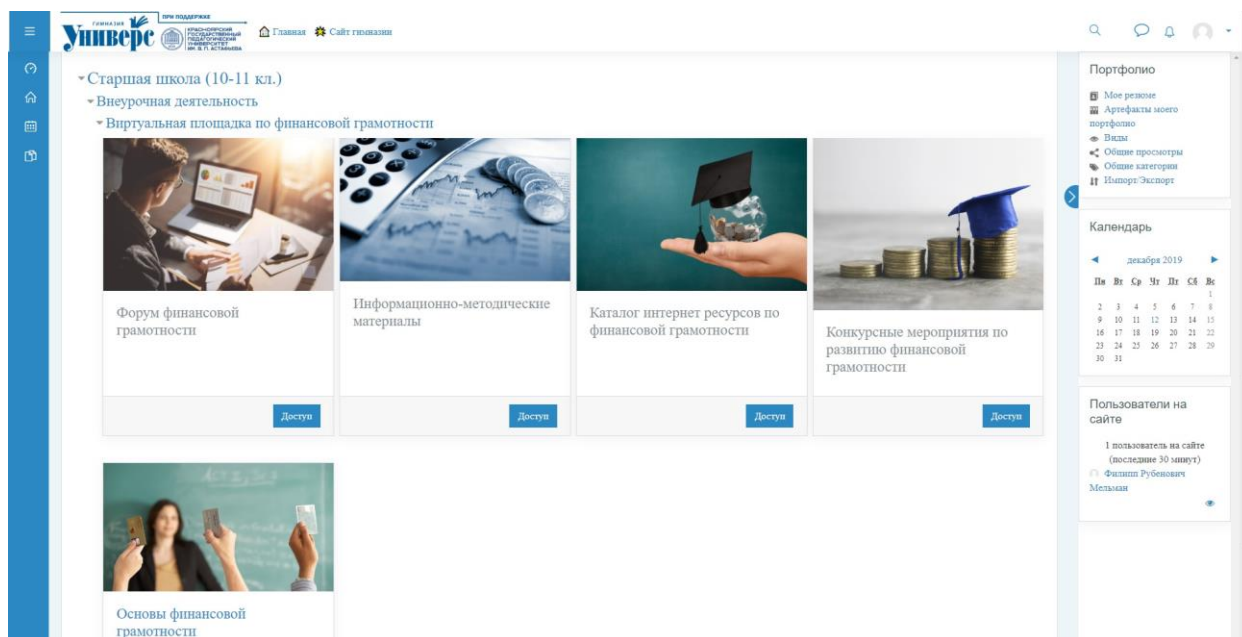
ГИМНАЗИЯ Универс ПРИ ПОДДЕРЖКЕ КРАСНОЯРСКИЙ ГОСУДАРСТВЕННЫЙ ПЕДАГОГИЧЕСКИЙ УНИВЕРСИТЕТ ИМ. В. П. АСТАФЬЕВА

Главная Сайт гимназии

Старшая школа (10-11 кл.)

Внеурочная деятельность

Виртуальная площадка по финансовой грамотности

Форум финансовой грамотности

Доступ

Информационно-методические материалы

Доступ

Каталог интернет ресурсов по финансовой грамотности

Доступ

Конкурсные мероприятия по развитию финансовой грамотности

Доступ

Основы финансовой грамотности

Портфолио

Мое резюме
Артефакты моего портфолио
Виды
Общие просмотры
Общие категории
Импорт/Экспорт

Календарь

декабря 2019

| Пн | Вт | Ср | Чт | Пт | Сб | Вс |
|---|---|---|---|---|---|---|
| | | | | | | 1 |
| 2 | 3 | 4 | 5 | 6 | 7 | 8 |
| 9 | 10 | 11 | 12 | 13 | 14 | 15 |
| 16 | 17 | 18 | 19 | 20 | 21 | 22 |
| 23 | 24 | 25 | 26 | 27 | 28 | 29 |
| 30 | 31 | | | | | |

Пользователи на сайте

1 пользователь на сайте (последние 30 минут)

Филипп Рубенович Мельман